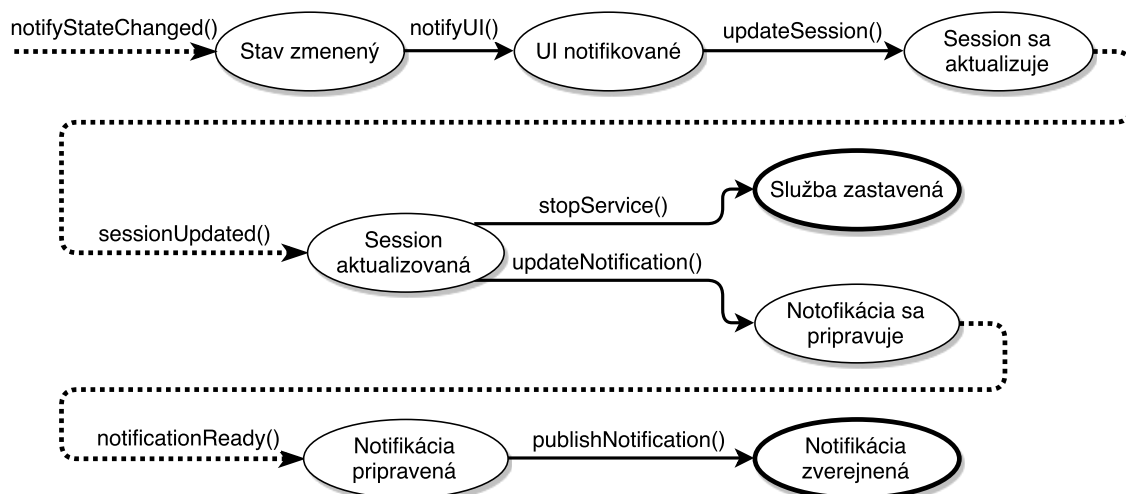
notifyStateChanged()

Stav zmenený

notifyUI()

UI notifikované

updateSession()

Session sa aktualizuje

sessionUpdated()

Session aktualizovaná

stopService()

Služba zastavená

updateNotification()

Notofikácia sa pripravuje

notificationReady()

Notifikácia pripravená

publishNotification()

Notifikácia zverejnená